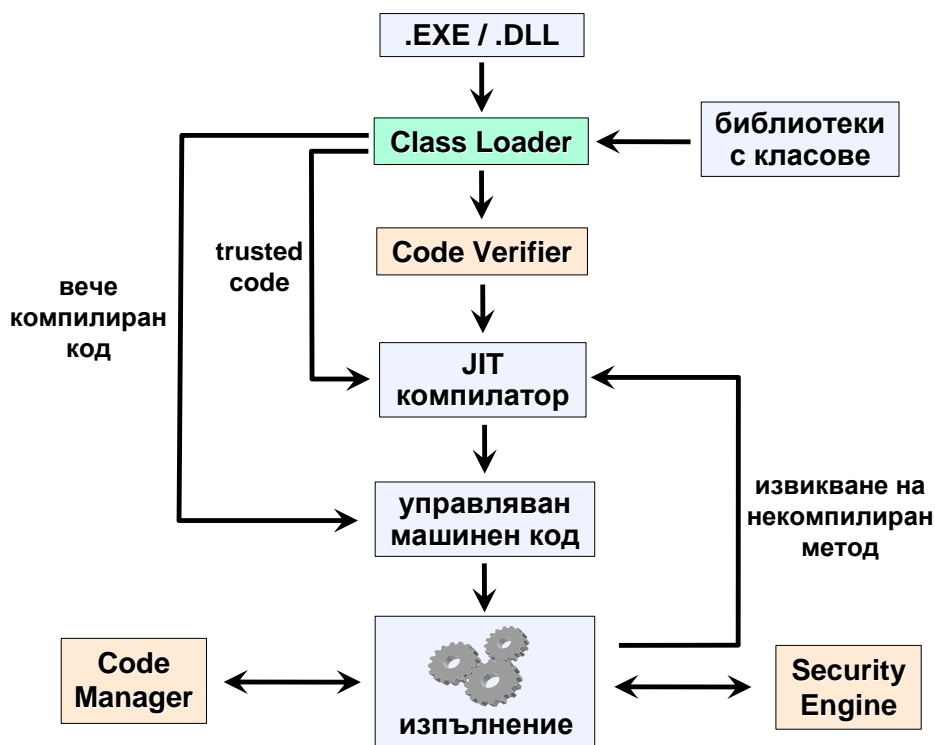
.EXE / .DLL

Class Loader

библиотеки с класове

trusted code

вече компилиран код

Code Verifier

JIT компилатор

управляван машинен код

извикване на некомпилиран метод

Code Manager

изпълнение

Security Engine